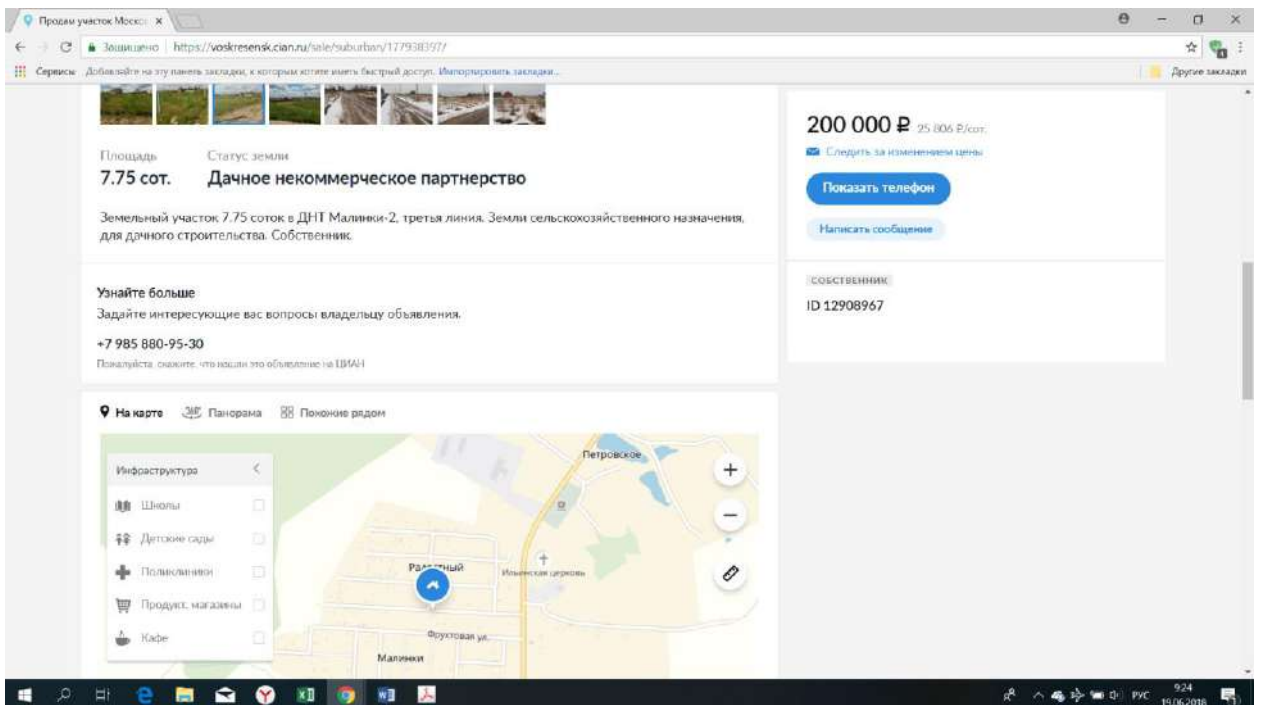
Продам участок Москс ×

Защищено | https://voskresensk.cian.ru/sale/suburban/177938397/

Сервисы Добавляйте на эту панель закладки, к которым хотите иметь быстрый доступ. Импортировать закладки...

Другие закладки

Площадь
7.75 сот.

Статус земли
Дачное некоммерческое партнерство

Земельный участок 7.75 соток в ДНТ Малинки-2, третья линия. Земли сельскохозяйственного назначения, для дачного строительства. Собственник.

200 000 ₽ 25 806 ₽/сот.

Следить за изменением цены

Показать телефон

Написать сообщение

СОБСТВЕННИК

ID 12908967

Узнайте больше

Задайте интересующие вас вопросы владельцу объявления.

+7 985 880-95-30

Пожалуйста, скажите, что нашли это объявление на ЦИАН

На карте Панорама Похожие рядом

Инфраструктура

Школы

Детские сады

Поликлиники

Продукт. магазины

Кафе

Петровское

Ильинская церковь

Фруктовая ул.

Малинки

РУС 9:24 19.06.2018